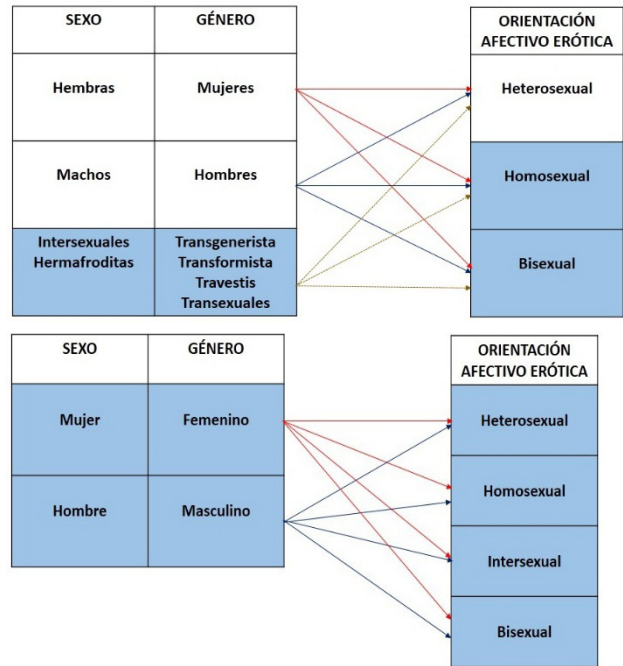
| SEXO | GÉNERO |
|---|---|
| Hembras | Mujeres |
| Machos | Hombres |
| Intersexuales Hermafroditas | Transgenerista Transformista Travestis Transexuales |

| ORIENTACIÓN AFECTIVO ERÓTICA |
|---|
| Heterosexual |
| Homosexual |
| Bisexual |

| SEXO | GÉNERO |
|---|---|
| Mujer | Femenino |
| Hombre | Masculino |

| ORIENTACIÓN AFECTIVO ERÓTICA |
|---|
| Heterosexual |
| Homosexual |
| Intersexual |
| Bisexual |